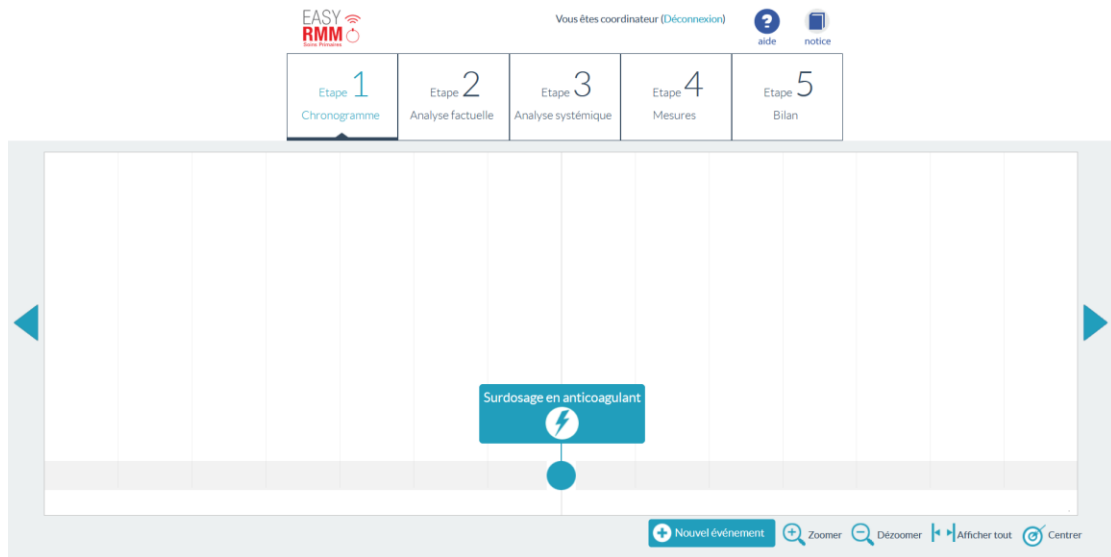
EASY
RMM
Soins Primaires

Vous êtes coordinateur (Déconnexion)

aide

notice

Etape 1
Chronogramme

Etape 2
Analyse factuelle

Etape 3
Analyse systémique

Etape 4
Mesures

Etape 5
Bilan

Surdosage en anticoagulant

Nouvel événement

Zoomer

Dézoomer

Afficher tout

Centrer